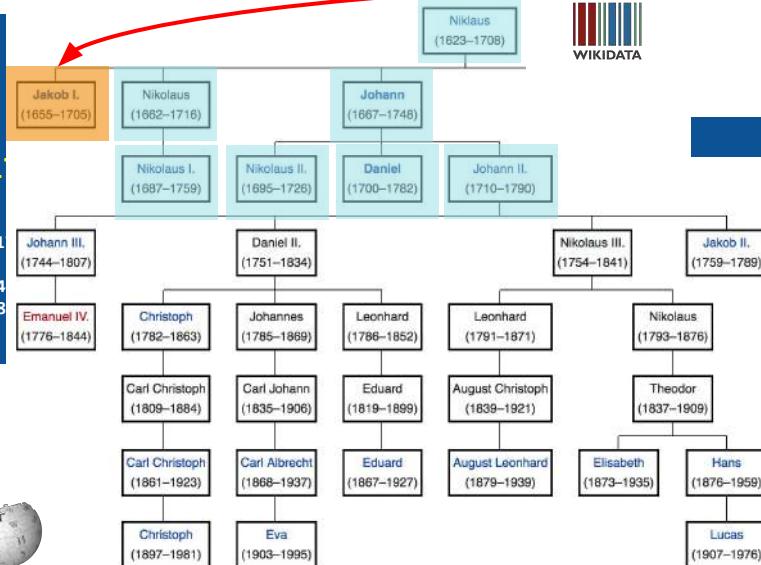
Niklaus
(1623–1708)

WIKIDATA

Jakob I.
(1655–1705)

Nikolaus
(1662–1716)

Johann
(1667–1748)

Nikolaus I.
(1687–1759)

Nikolaus II.
(1695–1726)

Daniel
(1700–1782)

Johann II.
(1710–1790)

Johann III.
(1744–1807)

Daniel II.
(1751–1834)

Nikolaus III.
(1754–1841)

Jakob II.
(1759–1789)

Emanuel IV.
(1776–1844)

Christoph
(1782–1863)

Johannes
(1785–1869)

Leonhard
(1786–1852)

Leonhard
(1791–1871)

Nikolaus
(1793–1876)

Carl Christoph
(1809–1884)

Carl Johann
(1835–1906)

Eduard
(1819–1899)

August Christoph
(1839–1921)

Theodor
(1837–1909)

Carl Christoph
(1861–1923)

Carl Albrecht
(1868–1937)

Eduard
(1867–1927)

August Leonhard
(1879–1939)

Elisabeth
(1873–1935)

Hans
(1876–1959)

Christoph
(1897–1981)

Eva
(1903–1995)

Lucas
(1907–1976)